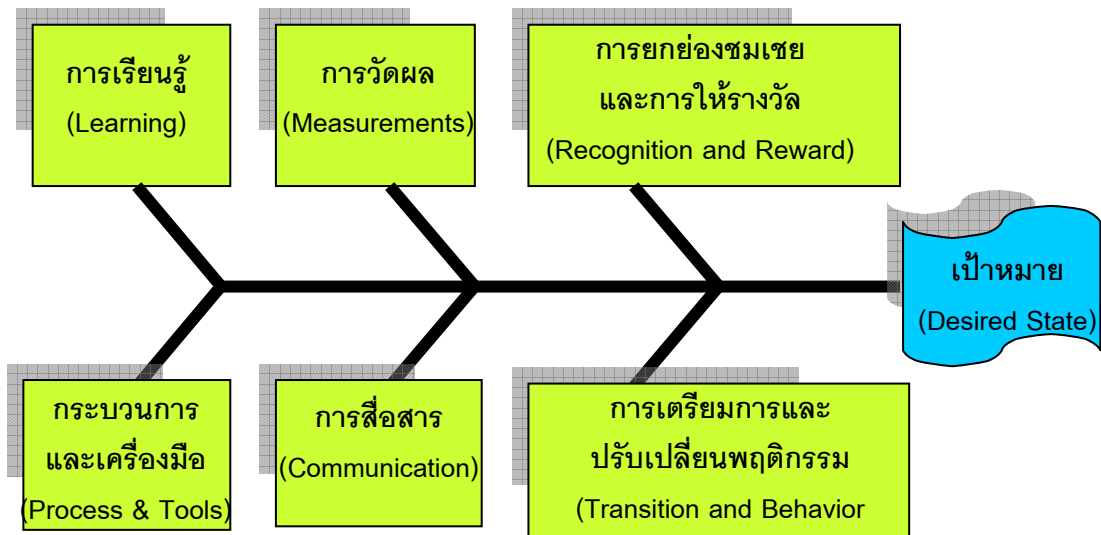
การเรียนรู้
(Learning)

การวัดผล
(Measurements)

การยกย่องชมเชย
และการให้รางวัล
(Recognition and Reward)

เป้าหมาย
(Desired State)

กระบวนการ
และเครื่องมือ
(Process & Tools)

การสื่อสาร
(Communication)

การเตรียมการและ
ปรับเปลี่ยนพฤติกรรม
(Transition and Behavior